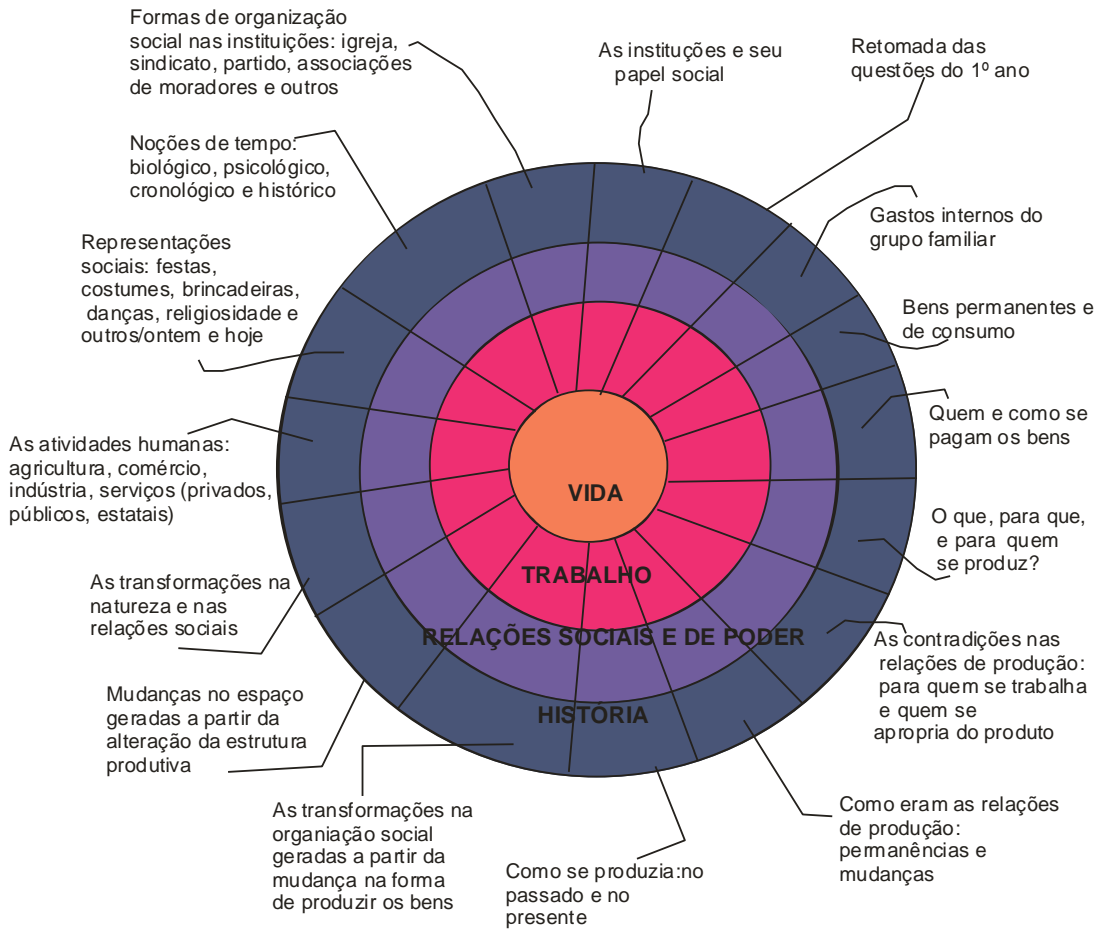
Formas de organização social nas instituições: igreja, sindicato, partido, associações de moradores e outros

As instituções e seu papel social

Retomada das questões do 1º ano

Noções de tempo: biológico, psicológico, cronológico e histórico

Gastos internos do grupo familiar

Representações sociais: festas, costumes, brincadeiras, danças, religiosidade e outros/ontem e hoje

Bens permanentes e de consumo

Quem e como se pagam os bens

As atividades humanas: agricultura, comércio, indústria, serviços (privados, públicos, estatais)

VIDA

O que, para que, e para quem se produz?

TRABALHO

As transformações na natureza e nas relações sociais

RELAÇÕES SOCIAIS E DE PODER

As contradições nas relações de produção: para quem se trabalha e quem se apropria do produto

Mudanças no espaço geradas a partir da alteração da estrutura produtiva

HISTÓRIA

Como eram as relações de produção: permanências e mudanças

As transformações na organiação social geradas a partir da mudança na forma de produzir os bens

Como se produzia:no passado e no presente